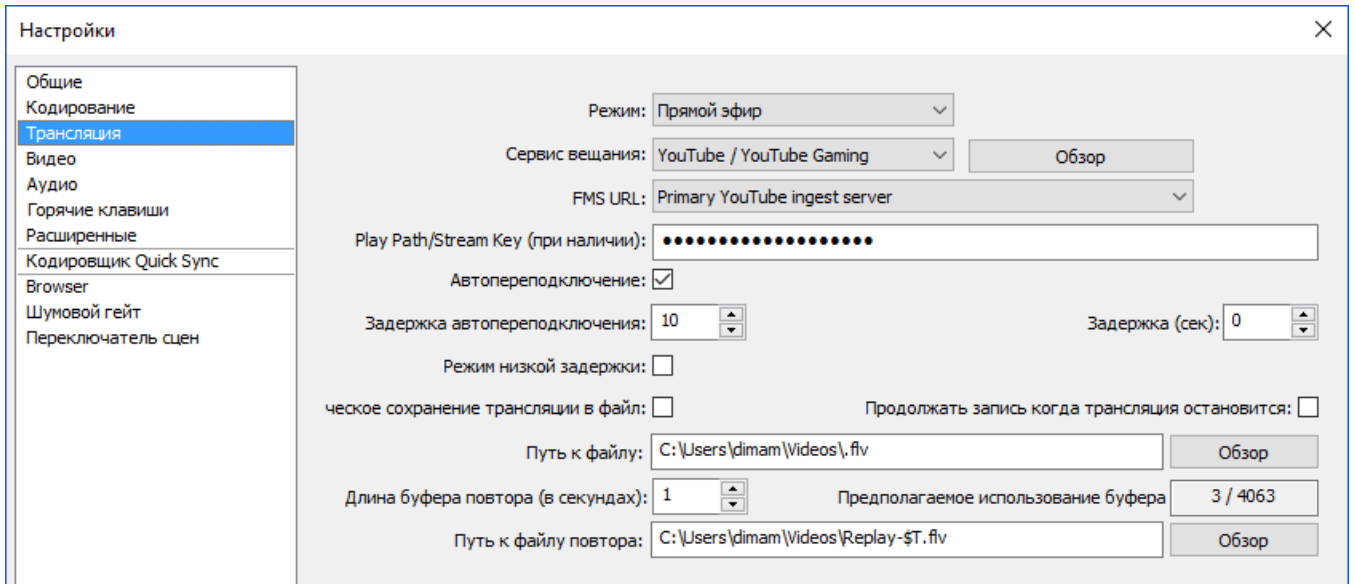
Настройки

Общие
Кодирование
Трансляция
Видео
Аудио
Горячие клавиши
Расширенные
Кодировщик Quick Sync
Browser
Шумовой гейт
Переключатель сцен

Режим: Прямой эфир

Сервис вещания: YouTube / YouTube Gaming
Обзор

FMS URL: Primary YouTube ingest server

Play Path/Stream Key (при наличии): ••••••••••••••••••••

Автопереподключение:

Задержка автопереподключения: 10
Задержка (сек): 0

Режим низкой задержки:

ческое сохранение трансляции в файл:
Продолжать запись когда трансляция остановится:

Путь к файлу: C:\Users\dimam\Videos\.flv
Обзор

Длина буфера повтора (в секундах): 1
Предполагаемое использование буфера 3 / 4063

Путь к файлу повтора: C:\Users\dimam\Videos\Replay-$T.flv
Обзор